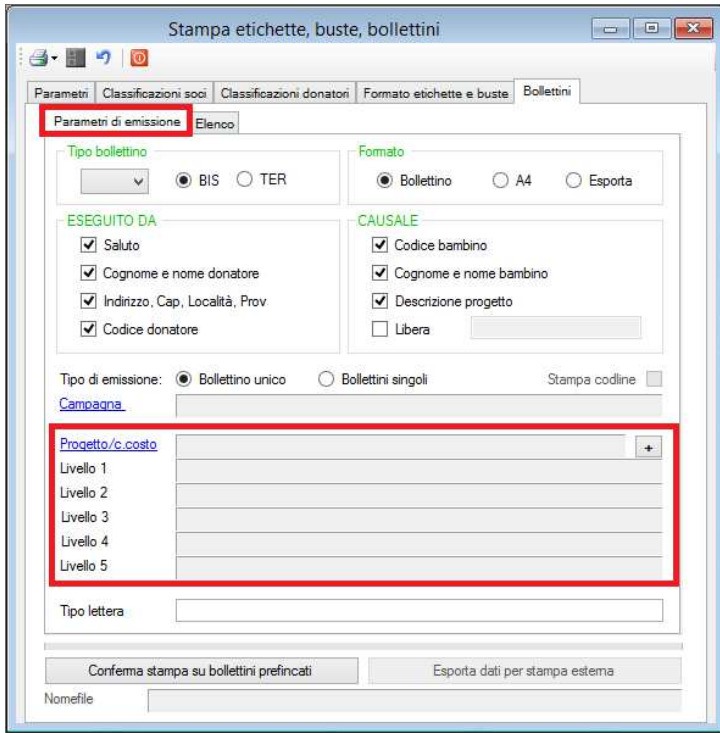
Stampa etichette, buste, bollettini

Parametri | Classificazioni soci | Classificazioni donatori | Formato etichette e buste | Bollettini

Parametri di emissione | Elenco

Tipo bollettino
BIS
TER

Formato
Bollettino
A4
Esporta

ESEGUITO DA
Saluto
Cognome e nome donatore
Indirizzo, Cap, Località, Prov
Codice donatore

CAUSALE
Codice bambino
Cognome e nome bambino
Descrizione progetto
Libera

Tipo di emissione: Bollettino unico
Bollettini singoli
Stampa codline

Campagna

Progetto/c.costo
+
Livello 1
Livello 2
Livello 3
Livello 4
Livello 5

Tipo lettera

Conferma stampa su bollettini prefincati
Esporta dati per stampa esterna

Nomefile